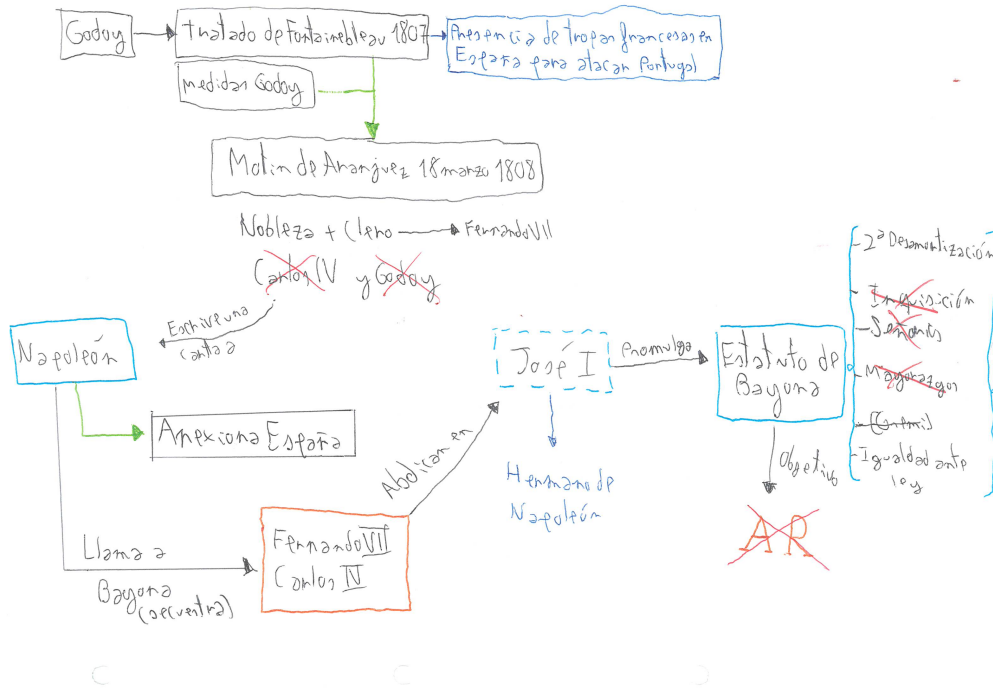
Godoy

Tratado de Fontainebleau 1807

Presencia de tropas francesas en España para atacar Portugal

medidas Godoy

Motín de Aranjuez 18 marzo 1808

Nobleza + Clero → Fernando VII

Carlos IV y Godoy

Escribe una carta a

Napoleón

Anexiona España

Llama a Bayona (secuestra)

Fernando VII
Carlos IV

Abdican en

José I

Hermano de Napoleón

Promulga

Estatuto de Bayona

Objetivo

AR

2ª Desamortización

Inquisición

Señoríos

Mayorazgos

Gremios

Igualdad ante ley